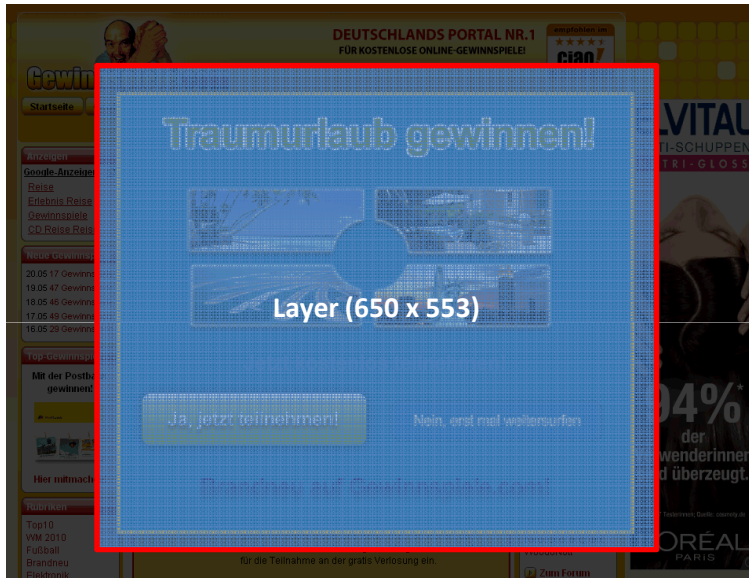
DEUTSCHLANDS PORTAL NR.1
FÜR KOSTENLOSE ONLINE-GEWINNSPIELE!

empfohlen im
ciao

Gewin

Startseite

Anzeigen
Google-Anzeigen
Reise
Erlebnis Reise
Gewinnspiele
CD Reise Reise

Neue Gewinnspiele
20.05 17 Gewinn
19.05 47 Gewinn
18.05 46 Gewinn
17.05 49 Gewinn
16.05 29 Gewinn

Top Gewinnspiel
Mit der Postbank gewinnen!

Hier mitmachen

Rubriken
Top10
WM 2010
Fußball
Brandneu
Elektronik

Traumurlaub gewinnen!

Layer (650 x 553)

Ja, jetzt teilnehmen!

Nein, erst mal weitersurfen

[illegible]

für die Teilnahme an der gratis Verlosung ein.

Zum Forum

LVITAL
TI-SCHUPPEN
TRI-GLOSS

94%
der
wenderinnen
überzeugt.

L'ORÉAL
PARIS